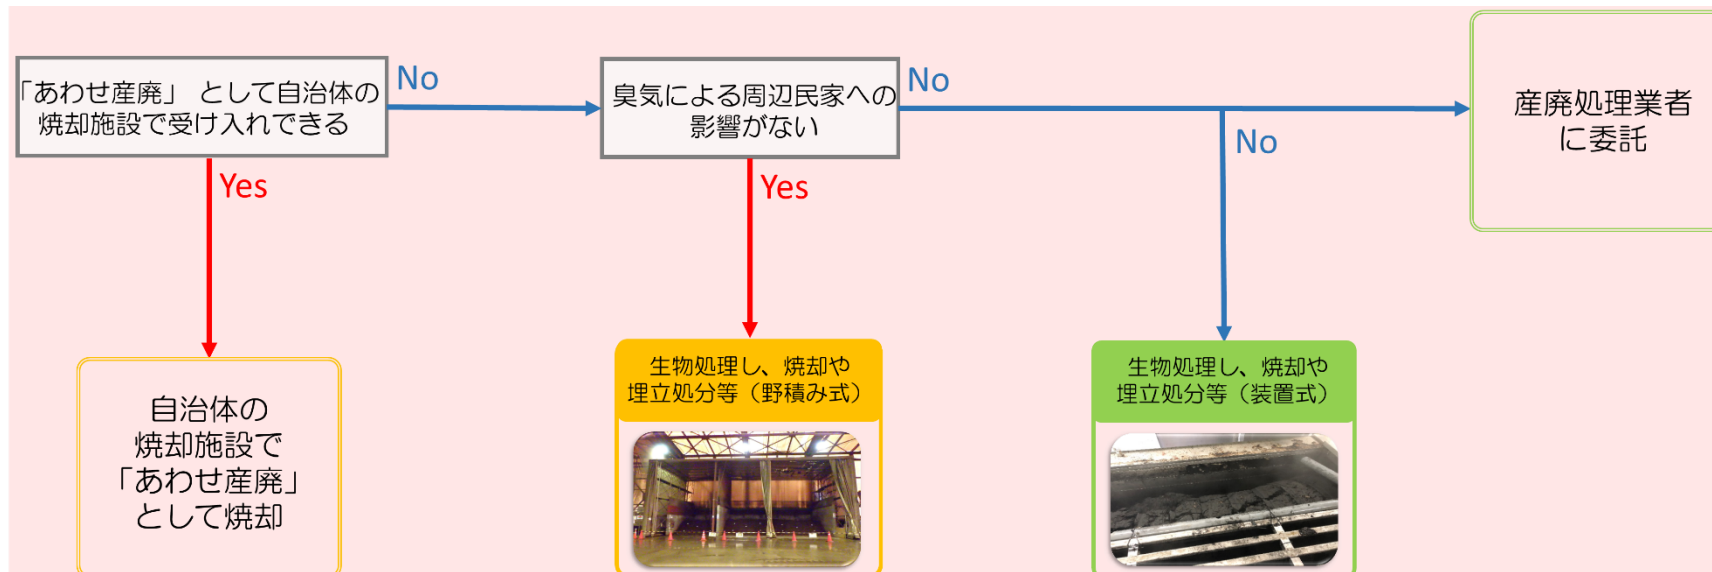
「あわせ産廃」として自治体の焼却施設で受け入れできる

No

臭気による周辺民家への影響がない

No

産廃処理業者に委託

Yes

Yes

No

自治体の焼却施設で「あわせ産廃」として焼却

生物処理し、焼却や埋立処分等（野積み式）

生物処理し、焼却や埋立処分等（装置式）